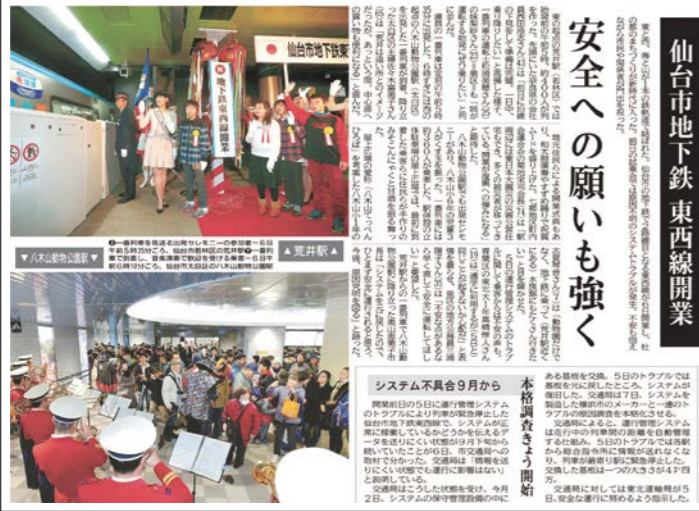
仙台市地下鉄 東西線開業

安全への願いも強く

東北最大の都市、仙台の地下鉄東西線が開業した。仙台市営の地下鉄は東西に延び、沿線の街づくりが期待されている。開業初日には運行システムのトラブルが発生し、不安も残る幕開けとなった。

仙台市地下鉄

一番列車を見送る出発セレモニーの参加者＝6日午前5時35分ごろ、仙台市若林区の荒井駅（第一番列車で到着し、音楽演奏で歓迎を受ける乗客＝6日午前6時10分ごろ、仙台市太白区の八木山動物公園駅

▼八木山動物公園駅 ▼荒井駅

システム不具合9月から

本格調査急ぎ開始

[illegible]